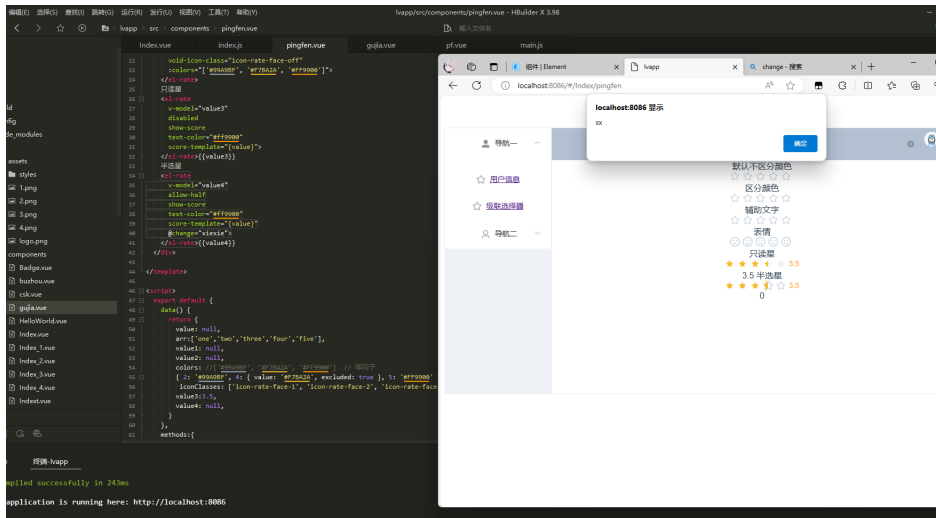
编辑(E) 选择(S) 查找(I) 跳转(G) 运行(R) 发行(U) 视图(V) 工具(T) 帮助(Y)
lvapp/src/components/pingfen.vue - HBuilder X 3.98
lvapp > src > components > pingfen.vue
输入文件名
Index.vue index.js pingfen.vue gujia.vue pf.vue main.js

22 void-icon-class="icon-rate-face-off"
23 :colors="['#99A9BF', '#F7BA2A', '#FF9900']">
24 </el-rate>
25 只读星
26 <el-rate
27 v-model="value3"
28 disabled
29 show-score
30 text-color="#ff9900"
31 score-template="{value}">
32 </el-rate>{{value3}}
33 半选星
34 <el-rate
35 v-model="value4"
36 allow-half
37 show-score
38 text-color="#ff9900"
39 score-template="{value}"
40 @change="xiexie">
41 </el-rate>{{value4}}
42 </div>
43
44 </template>
45
46 <script>
47 export default {
48 data() {
49 return {
50 value: null,
51 arr:['one','two','three','four','five'],
52 value1: null,
53 value2: null,
54 colors: //['#99A9BF', '#F7BA2A', '#FF9900'] // 等同于
55 { 2: '#99A9BF', 4: { value: '#F7BA2A', excluded: true }, 5: '#FF9900'
56 iconClasses: ['icon-rate-face-1', 'icon-rate-face-2', 'icon-rate-face
57 value3:3.5,
58 value4: null,
59 }
60 },
61 methods:{

ld
nfig
de_modules
assets
styles
1.png
2.png
3.png
4.png
logo.png
components
Badge.vue
buzhou.vue
csk.vue
gujia.vue
HelloWorld.vue
Index.vue
Index_1.vue
Index_2.vue
Index_3.vue
Index_4.vue
Indext.vue

终端-lvapp
mpiled successfully in 243ms
application is running here: http://localhost:8086

组件 | Element
lvapp
change - 搜索
localhost:8086/#/Index/pingfen
localhost:8086 显示
xx
确定
导航一
用户信息
级联选择器
导航二
默认不区分颜色
区分颜色
辅助文字
表情
只读星
3.5
3.5 半选星
3.5
0